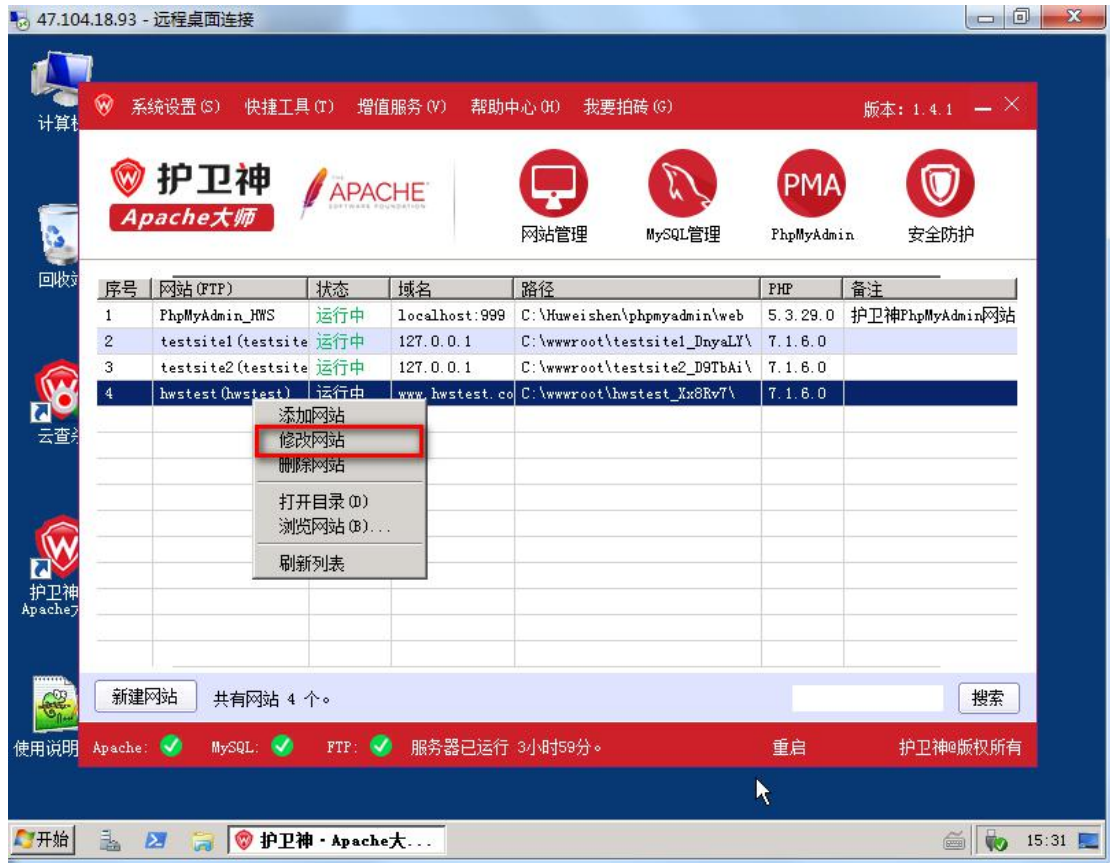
47.104.18.93 - 远程桌面连接

计算机

回收站

云查杀

护卫神 Apache大

使用说明

系统设置(S) 快捷工具(T) 增值服务(V) 帮助中心(H) 我要拍砖(G) 版本: 1.4.1

护卫神 Apache大师

APACHE SOFTWARE FOUNDATION

网站管理 MySQL管理 PhpMyAdmin 安全防护

PMA

| 序号 | 网站(FTP) | 状态 | 域名 | 路径 | PHP | 备注 |
|---|---|---|---|---|---|---|
| 1 | PhpMyAdmin_HWS | 运行中 | localhost:999 | C:\Huweishen\phpmyadmin\web | 5.3.29.0 | 护卫神PhpMyAdmin网站 |
| 2 | testsite1(testsite | 运行中 | 127.0.0.1 | C:\wwwroot\testsite1_DnyaLY\ | 7.1.6.0 | |
| 3 | testsite2(testsite | 运行中 | 127.0.0.1 | C:\wwwroot\testsite2_D9TbAi\ | 7.1.6.0 | |
| 4 | hwstest(hwstest) | 运行中 | www.hwstest.co | C:\wwwroot\hwstest_Xx8Rv7\ | 7.1.6.0 | |

添加网站
修改网站
删除网站
打开目录(D)
浏览网站(B)...
刷新列表

新建网站 共有网站 4 个。 搜索

Apache: MySQL: FTP: 服务器已运行 3小时59分。 重启 护卫神@版权所有

开始 护卫神 - Apache大... 15:31